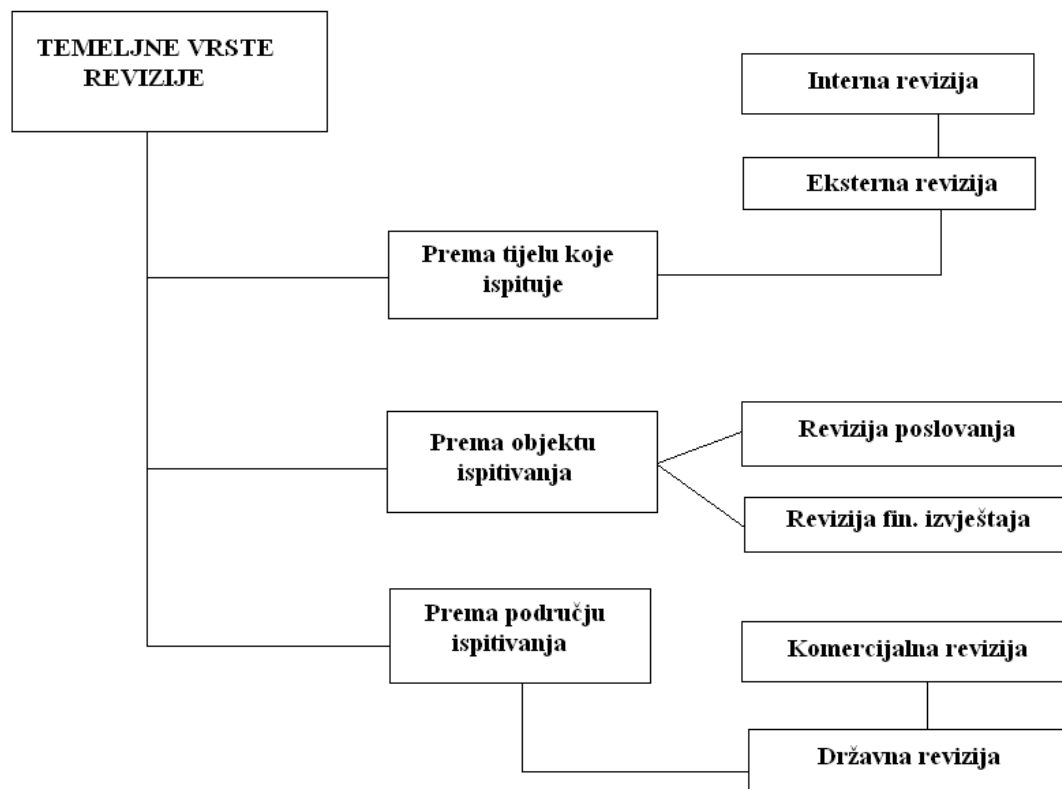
TEMELJNE VRSTE REVIZIJE

Interna revizija

Eksterna revizija

Prema tijelu koje ispituje

Prema objektu ispitivanja

Revizija poslovanja

Revizija fin. izvještaja

Prema području ispitivanja

Komercijalna revizija

Državna revizija